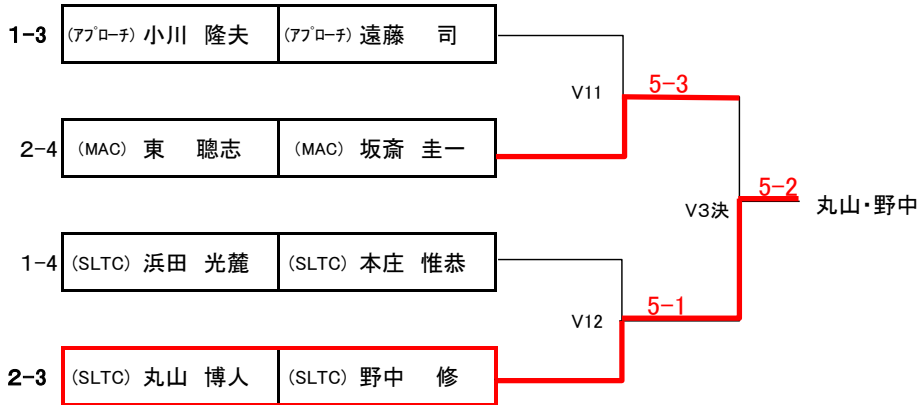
1-3 (アプローチ) 小川 隆夫 | (アプローチ) 遠藤 司

V11

5-3

2-4 (MAC) 東 聰志 | (MAC) 坂斎 圭一

V3決

5-2

丸山・野中

1-4 (SLTC) 浜田 光麓 | (SLTC) 本庄 惟恭

V12

5-1

2-3 (SLTC) 丸山 博人 | (SLTC) 野中 修